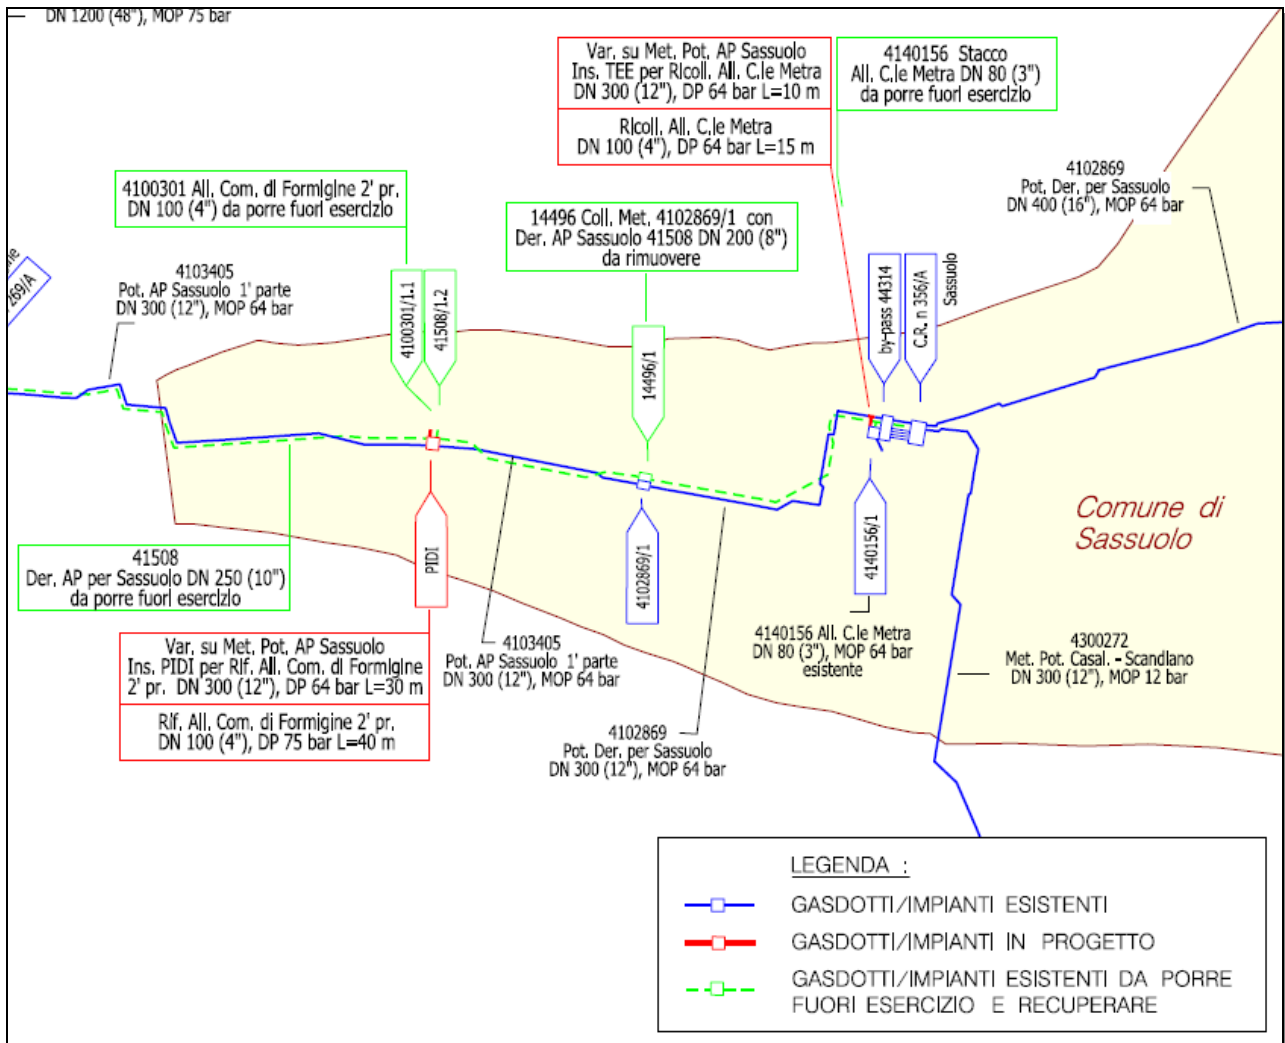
DN 1200 (48"), MOP 75 bar

Var. su Met. Pot. AP Sassuolo Ins. TEE per Ricoll. All. C.le Metra DN 300 (12"), DP 64 bar L=10 m

Ricoll. All. C.le Metra DN 100 (4"), DP 64 bar L=15 m

4140156 Stacco All. C.le Metra DN 80 (3") da porre fuori esercizio

4102869 Pot. Der. per Sassuolo DN 400 (16"), MOP 64 bar

4100301 All. Com. di Formigine 2' pr. DN 100 (4") da porre fuori esercizio

14496 Coll. Met. 4102869/1 con Der. AP Sassuolo 41508 DN 200 (8") da rimuovere

4103405 Pot. AP Sassuolo 1' parte DN 300 (12"), MOP 64 bar

69/A

4100301/1.1

41508/1.2

14496/1

by-pass 44314

C.R. n 356/A

Sassuolo

PIDI

4102869/1

4140156/1

Comune di Sassuolo

41508 Der. AP per Sassuolo DN 250 (10") da porre fuori esercizio

Var. su Met. Pot. AP Sassuolo Ins. PIDI per Rif. All. Com. di Formigine 2' pr. DN 300 (12"), DP 64 bar L=30 m

Rif. All. Com. di Formigine 2' pr. DN 100 (4"), DP 75 bar L=40 m

4103405 Pot. AP Sassuolo 1' parte DN 300 (12"), MOP 64 bar

4102869 Pot. Der. per Sassuolo DN 300 (12"), MOP 64 bar

4140156 All. C.le Metra DN 80 (3"), MOP 64 bar esistente

4300272 Met. Pot. Casal. - Scandiano DN 300 (12"), MOP 12 bar

LEGENDA :

GASDOTTI/IMPIANTI ESISTENTI

GASDOTTI/IMPIANTI IN PROGETTO

GASDOTTI/IMPIANTI ESISTENTI DA PORRE FUORI ESERCIZIO E RECUPERARE